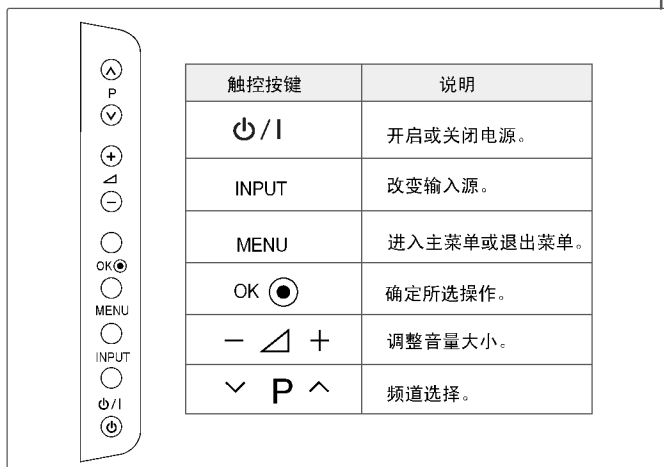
P

OK

MENU

INPUT

⏻/I

| 触控按键 | 说明 |
|---|---|
| ⏻/I | 开启或关闭电源。 |
| INPUT | 改变输入源。 |
| MENU | 进入主菜单或退出菜单。 |
| OK | 确定所选操作。 |
| − ◿ + | 调整音量大小。 |
| ∨ P ∧ | 频道选择。 |